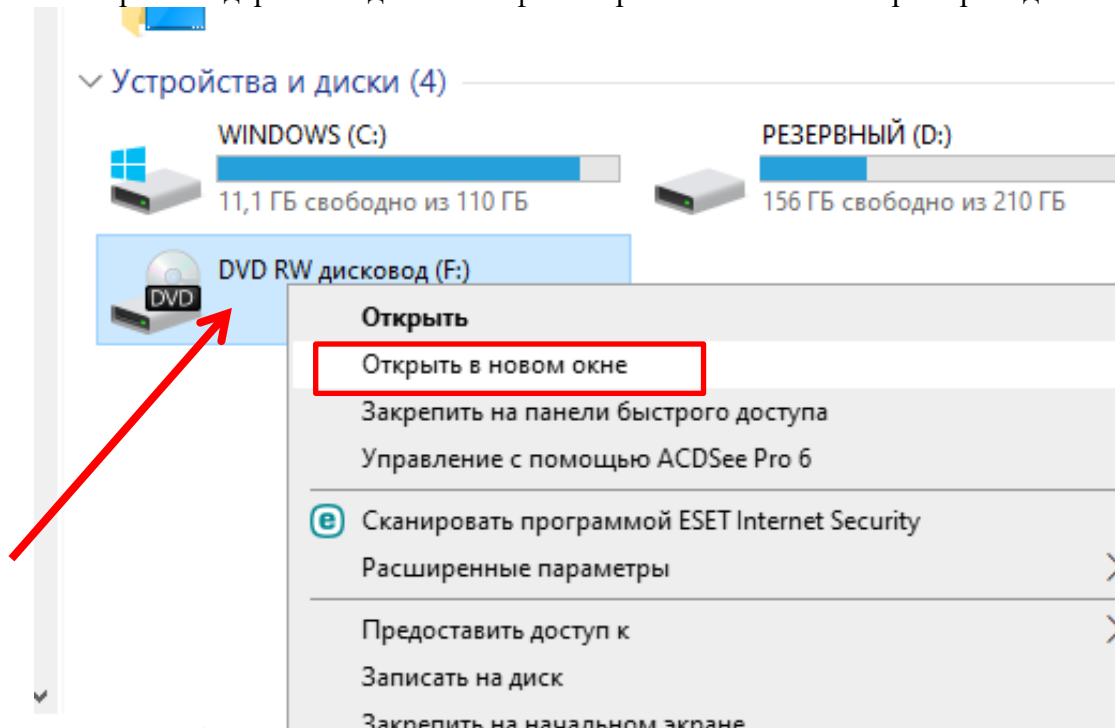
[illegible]

Устройства и диски (4)

WINDOWS (C:)
11,1 ГБ свободно из 110 ГБ

РЕЗЕРВНЫЙ (D:)
156 ГБ свободно из 210 ГБ

DVD
DVD RW дисковод (F:)

Открыть
Открыть в новом окне
Закрепить на панели быстрого доступа
Управление с помощью ACDSee Pro 6
Сканировать программой ESET Internet Security
Расширенные параметры
Предоставить доступ к
Записать на диск
Закрепить на начальном экране